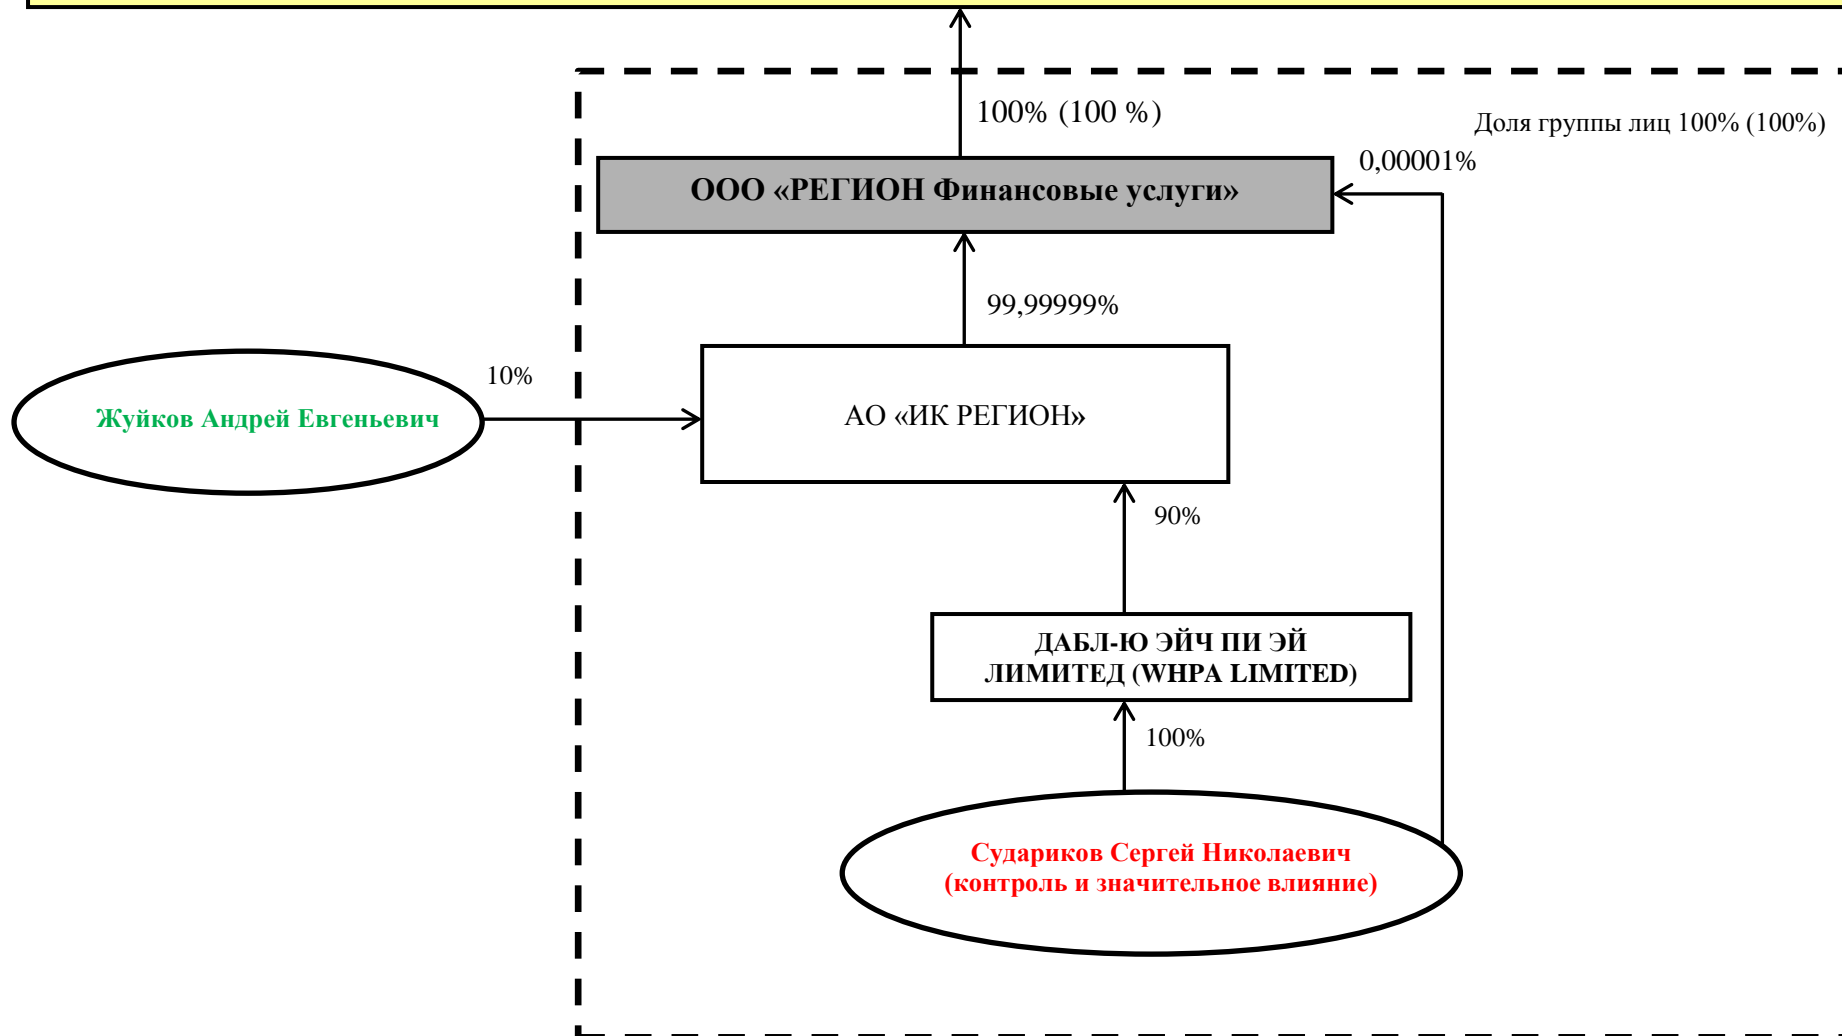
100% (100 %)

Доля группы лиц 100% (100%)

0,00001%

ООО «РЕГИОН Финансовые услуги»

99,99999%

10%

Жуйков Андрей Евгеньевич

АО «ИК РЕГИОН»

90%

ДАБЛ-Ю ЭЙЧ ПИ ЭЙ ЛИМИТЕД (WHPA LIMITED)

100%

Судариков Сергей Николаевич (контроль и значительное влияние)